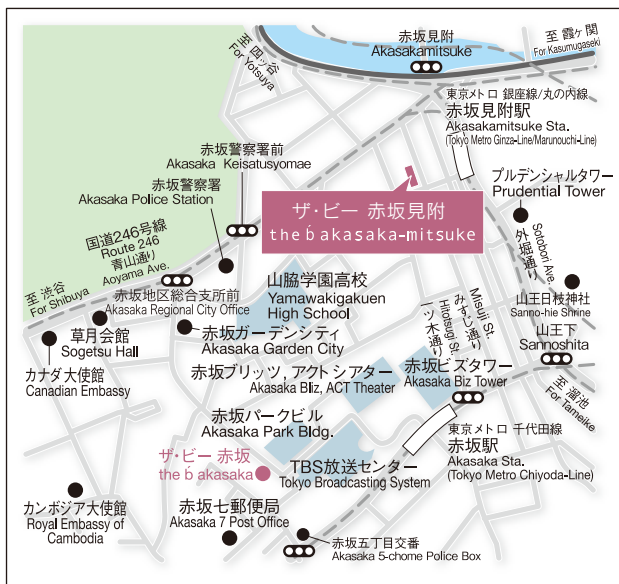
赤坂見附
Akasakamitsuke

至 霞ヶ関
For Kasumigaseki

至 四ッ谷
For Yotsuya

東京メトロ 銀座線/丸の内線
赤坂見附駅
Akasakamitsuke Sta.
(Tokyo Metro Ginza-Line/Marunouchi-Line)

赤坂警察署前
Akasaka Keisatusyomae

赤坂警察署
Akasaka Police Station

ザ・ビー 赤坂見附
the b akasaka-mitsuke

プルデンシャルタワー
Prudential Tower

外堀通り
Sotobori Ave.

国道246号線
Route 246
青山通り
Aoyama Ave.

至 渋谷
For Shibuya

赤坂地区総合支所前
Akasaka Regional City Office

山脇学園高校
Yamawakigakuen
High School

みすじ通り
Misuji St.

一ツ木通り
Hitotsugi St.

山王日枝神社
Sanno-hie Shrine

山王下
Sannoshita

草月会館
Sogetsu Hall

赤坂ガーデンシティ
Akasaka Garden City

カナダ大使館
Canadian Embassy

赤坂ブリッツ、アクトシアター
Akasaka Bliz, ACT Theater

赤坂ビズタワー
Akasaka Biz Tower

至 溜池
For Tameike

赤坂パークビル
Akasaka Park Bldg.

東京メトロ 千代田線
赤坂駅
Akasaka Sta.
(Tokyo Metro Chiyoda-Line)

ザ・ビー 赤坂
the b akasaka

TBS放送センター
Tokyo Broadcasting System

カンボジア大使館
Royal Embassy of Cambodia

赤坂七郵便局
Akasaka 7 Post Office

赤坂五丁目交番
Akasaka 5-chome Police Box